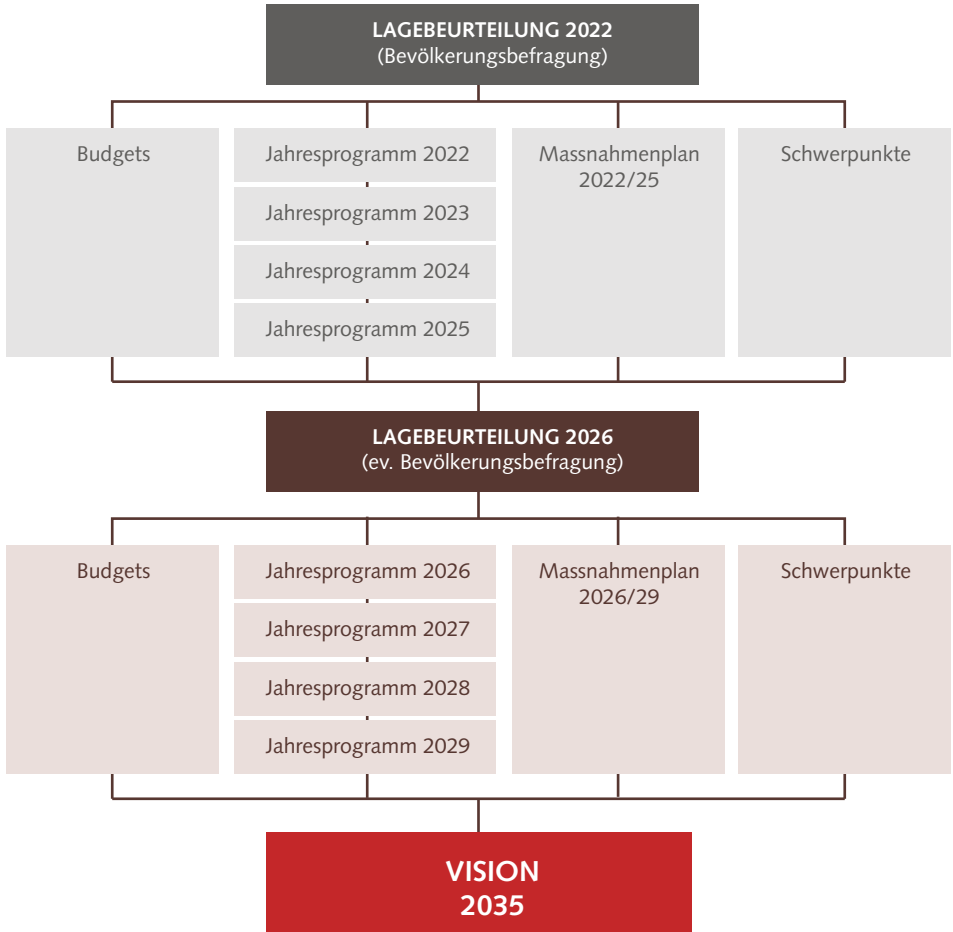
LAGEBEURTEILUNG 2022
(Bevölkerungsbefragung)

Budgets

Jahresprogramm 2022

Jahresprogramm 2023

Jahresprogramm 2024

Jahresprogramm 2025

Massnahmenplan 2022/25

Schwerpunkte

LAGEBEURTEILUNG 2026
(ev. Bevölkerungsbefragung)

Budgets

Jahresprogramm 2026

Jahresprogramm 2027

Jahresprogramm 2028

Jahresprogramm 2029

Massnahmenplan 2026/29

Schwerpunkte

VISION
2035